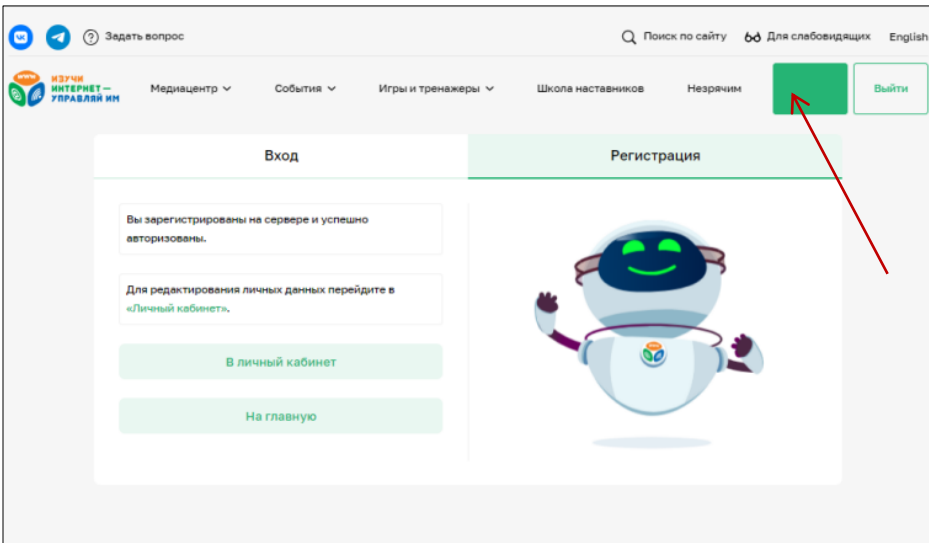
Задать вопрос

Поиск по сайту

Для слабовидящих

English

ИЗУЧИ ИНТЕРНЕТ — УПРАВЛЯЙ ИМ

Медиацентр

События

Игры и тренажеры

Школа наставников

Незрячим

Выйти

Вход

Регистрация

Вы зарегистрированы на сервере и успешно авторизованы.

Для редактирования личных данных перейдите в «Личный кабинет».

В личный кабинет

На главную